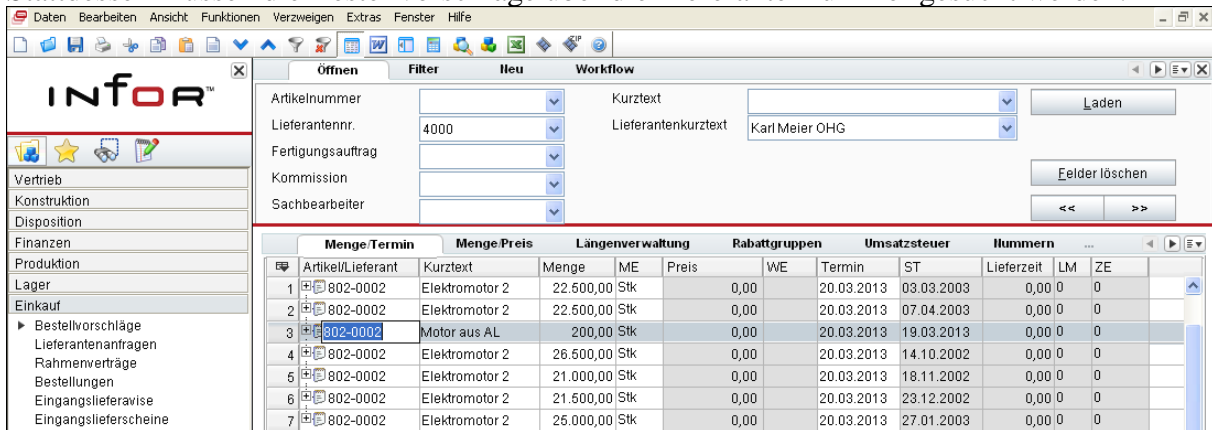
Daten Bearbeiten Ansicht Funktionen Verzweigen Extras Fenster Hilfe

INFOR

Vertrieb
Konstruktion
Disposition
Finanzen
Produktion
Lager
Einkauf
▶ Bestellvorschläge
Lieferantenanfragen
Rahmenverträge
Bestellungen
Eingangslieferavise
Eingangslieferscheine

Öffnen Filter Neu Workflow

Artikelnummer
Lieferantennr. 4000
Fertigungsauftrag
Kommission
Sachbearbeiter
Kurztext
Lieferantenkurztext Karl Meier OHG

Laden
Felder löschen
<< >>

Menge/Termin Menge/Preis Längenverwaltung Rabattgruppen Umsatzsteuer Nummern ...

| | Artikel/Lieferant | Kurztext | Menge | ME | Preis | WE | Termin | ST | Lieferzeit | LM | ZE |
|---|---|---|---|---|---|---|---|---|---|---|---|
| 1 | 802-0002 | Elektromotor 2 | 22.500,00 | Stk | 0,00 | | 20.03.2013 | 03.03.2003 | 0,00 | 0 | 0 |
| 2 | 802-0002 | Elektromotor 2 | 22.500,00 | Stk | 0,00 | | 20.03.2013 | 07.04.2003 | 0,00 | 0 | 0 |
| 3 | 802-0002 | Motor aus AL | 200,00 | Stk | 0,00 | | 20.03.2013 | 19.03.2013 | 0,00 | 0 | 0 |
| 4 | 802-0002 | Elektromotor 2 | 26.500,00 | Stk | 0,00 | | 20.03.2013 | 14.10.2002 | 0,00 | 0 | 0 |
| 5 | 802-0002 | Elektromotor 2 | 21.000,00 | Stk | 0,00 | | 20.03.2013 | 18.11.2002 | 0,00 | 0 | 0 |
| 6 | 802-0002 | Elektromotor 2 | 21.500,00 | Stk | 0,00 | | 20.03.2013 | 23.12.2002 | 0,00 | 0 | 0 |
| 7 | 802-0002 | Elektromotor 2 | 25.000,00 | Stk | 0,00 | | 20.03.2013 | 27.01.2003 | 0,00 | 0 | 0 |